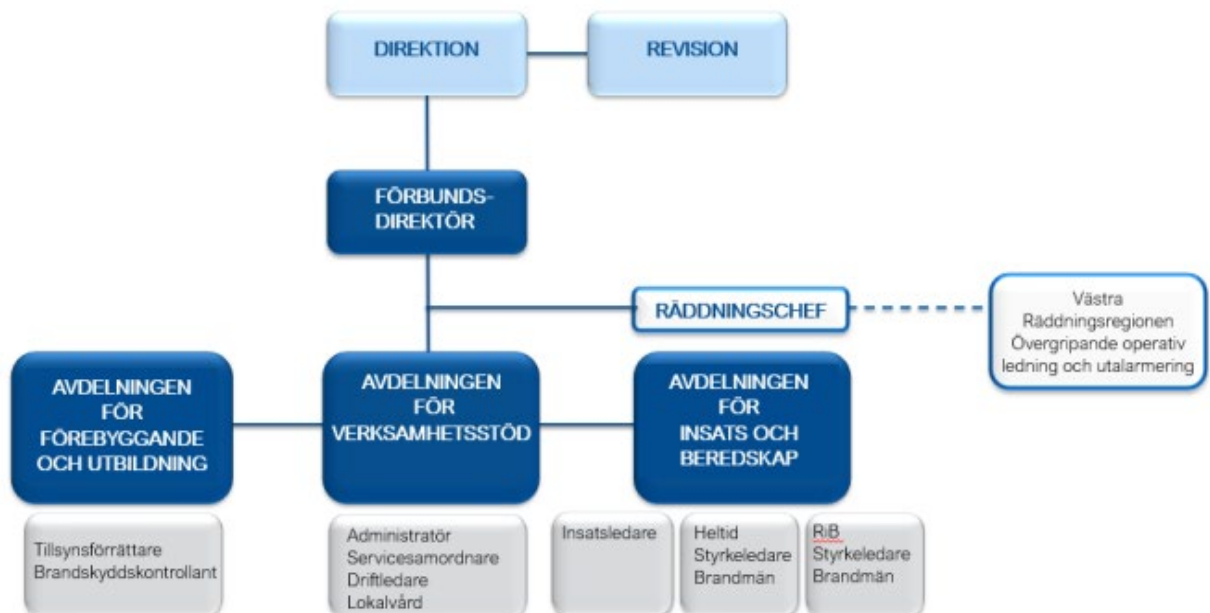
DIREKTION

REVISION

FÖRBUNDS-DIREKTÖR

RÄDDNINGSCHEF

Västra Räddningsregionen Övergripande operativ ledning och utalarmering

AVDELNINGEN FÖR FÖREBYGGANDE OCH UTBILDNING

AVDELNINGEN FÖR VERKSAMHETSSTÖD

AVDELNINGEN FÖR INSATS OCH BEREDSKAP

Tillsynsförrättare
Brandskyddskontrollant

Administratör
Servicesamordnare
Driftledare
Lokalvård

Insatsledare

Heltid
Styrkeledare
Brandmän

RiB
Styrkeledare
Brandmän